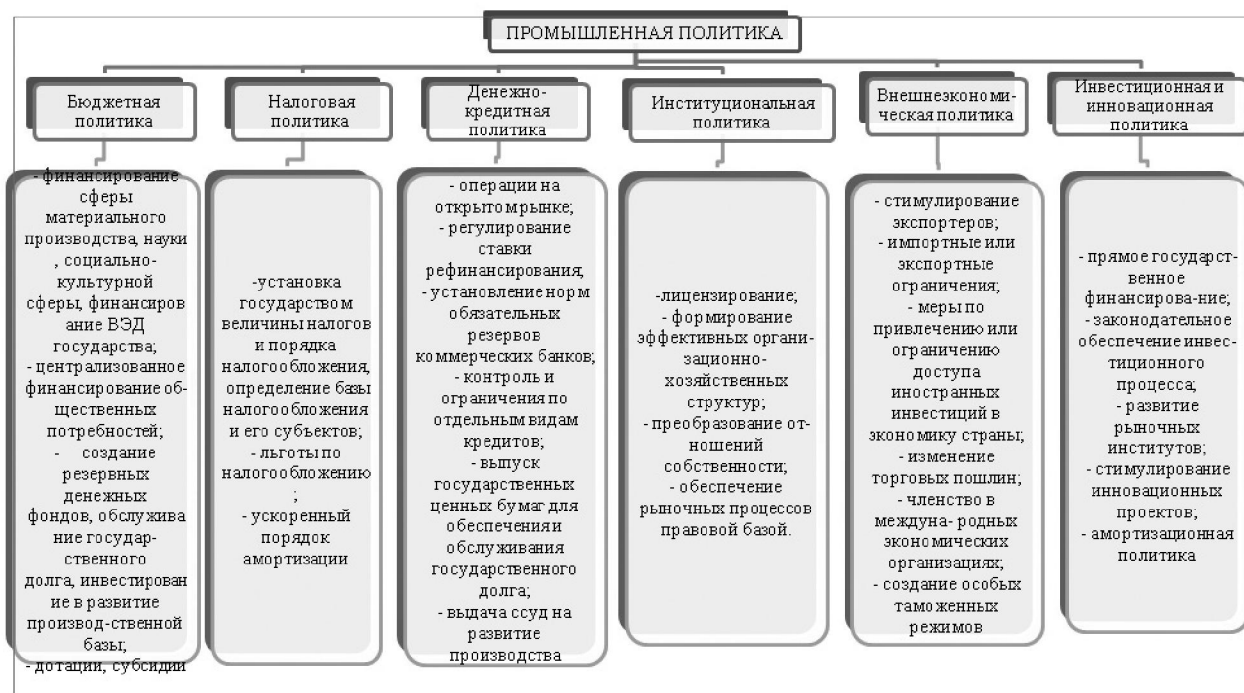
ПРОМЫШЛЕННАЯ ПОЛИТИКА

Бюджетная политика

- финансирование сферы материального производства, науки , социально-культурной сферы, финансирование ВЭД государства;
- централизованное финансирование общественных потребностей;
- создание резервных денежных фондов, обслуживание государственного долга, инвестирование в развитие производ-ственной базы;
- дотации, субсидии

Налоговая политика

-установка государством величины налогов и порядка налогообложения, определение базы налогообложения и его субъектов;
- льготы по налогообложению ;
- ускоренный порядок амортизации

Денежно-кредитная политика

- операции на открытом рынке;
- регулирование ставки рефинансирования;
- установление норм обязательных резервов коммерческих банков;
- контроль и ограничения по отдельным видам кредитов;
- выпуск государственных ценных бумаг для обеспечения и обслуживания государственного долга;
- выдача ссуд на развитие производства

Институциональная политика

-лицензирование;
- формирование эффективных органи-зационно-хозяйственных структур;
- преобразование от-ношений собственности;
- обеспечение рыночных процессов правовой базой.

Внешнеэкономи-ческая политика

- стимулирование экспортеров;
- импортные или экспортные ограничения;
- меры по привлечению или ограничению доступа иностранных инвестиций в экономику страны;
- изменение торговых пошлин;
- членство в междуна- родных экономических организациях;
- создание особых таможенных режимов

Инвестиционная и инновационная политика

- прямое государст-венное финансирова-ние;
- законодательное обеспечение инвес-тиционного процесса;
- развитие рыночных институтов;
- стимулирование инновационных проектов;
- амортизационная политика